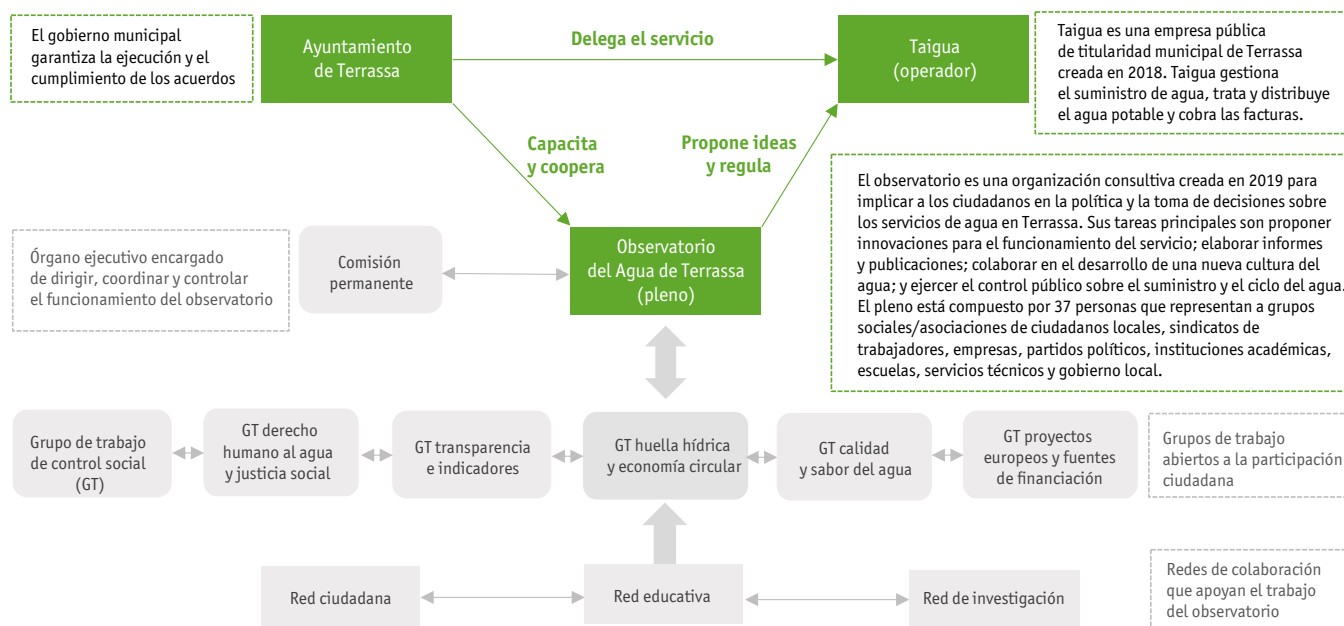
El gobierno municipal garantiza la ejecución y el cumplimiento de los acuerdos

Ayuntamiento de Terrassa

Delega el servicio

Taigua (operador)

Taigua es una empresa pública de titularidad municipal de Terrassa creada en 2018. Taigua gestiona el suministro de agua, trata y distribuye el agua potable y cobra las facturas.

Capacita y coopera

Propone ideas y regula

El observatorio es una organización consultiva creada en 2019 para implicar a los ciudadanos en la política y la toma de decisiones sobre los servicios de agua en Terrassa. Sus tareas principales son proponer innovaciones para el funcionamiento del servicio; elaborar informes y publicaciones; colaborar en el desarrollo de una nueva cultura del agua; y ejercer el control público sobre el suministro y el ciclo del agua. El pleno está compuesto por 37 personas que representan a grupos sociales/asociaciones de ciudadanos locales, sindicatos de trabajadores, empresas, partidos políticos, instituciones académicas, escuelas, servicios técnicos y gobierno local.

Órgano ejecutivo encargado de dirigir, coordinar y controlar el funcionamiento del observatorio

Comisión permanente

Observatorio del Agua de Terrassa (pleno)

Grupo de trabajo de control social (GT)

GT derecho humano al agua y justicia social

GT transparencia e indicadores

GT huella hídrica y economía circular

GT calidad y sabor del agua

GT proyectos europeos y fuentes de financiación

Grupos de trabajo abiertos a la participación ciudadana

Red ciudadana

Red educativa

Red de investigación

Redes de colaboración que apoyan el trabajo del observatorio